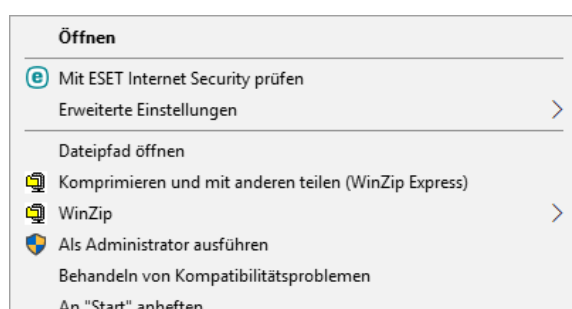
Öffnen

Mit ESET Internet Security prüfen
Erweiterte Einstellungen >

Dateipfad öffnen
Komprimieren und mit anderen teilen (WinZip Express)
WinZip >
Als Administrator ausführen
Behandeln von Kompatibilitätsproblemen
An "Start" anheften